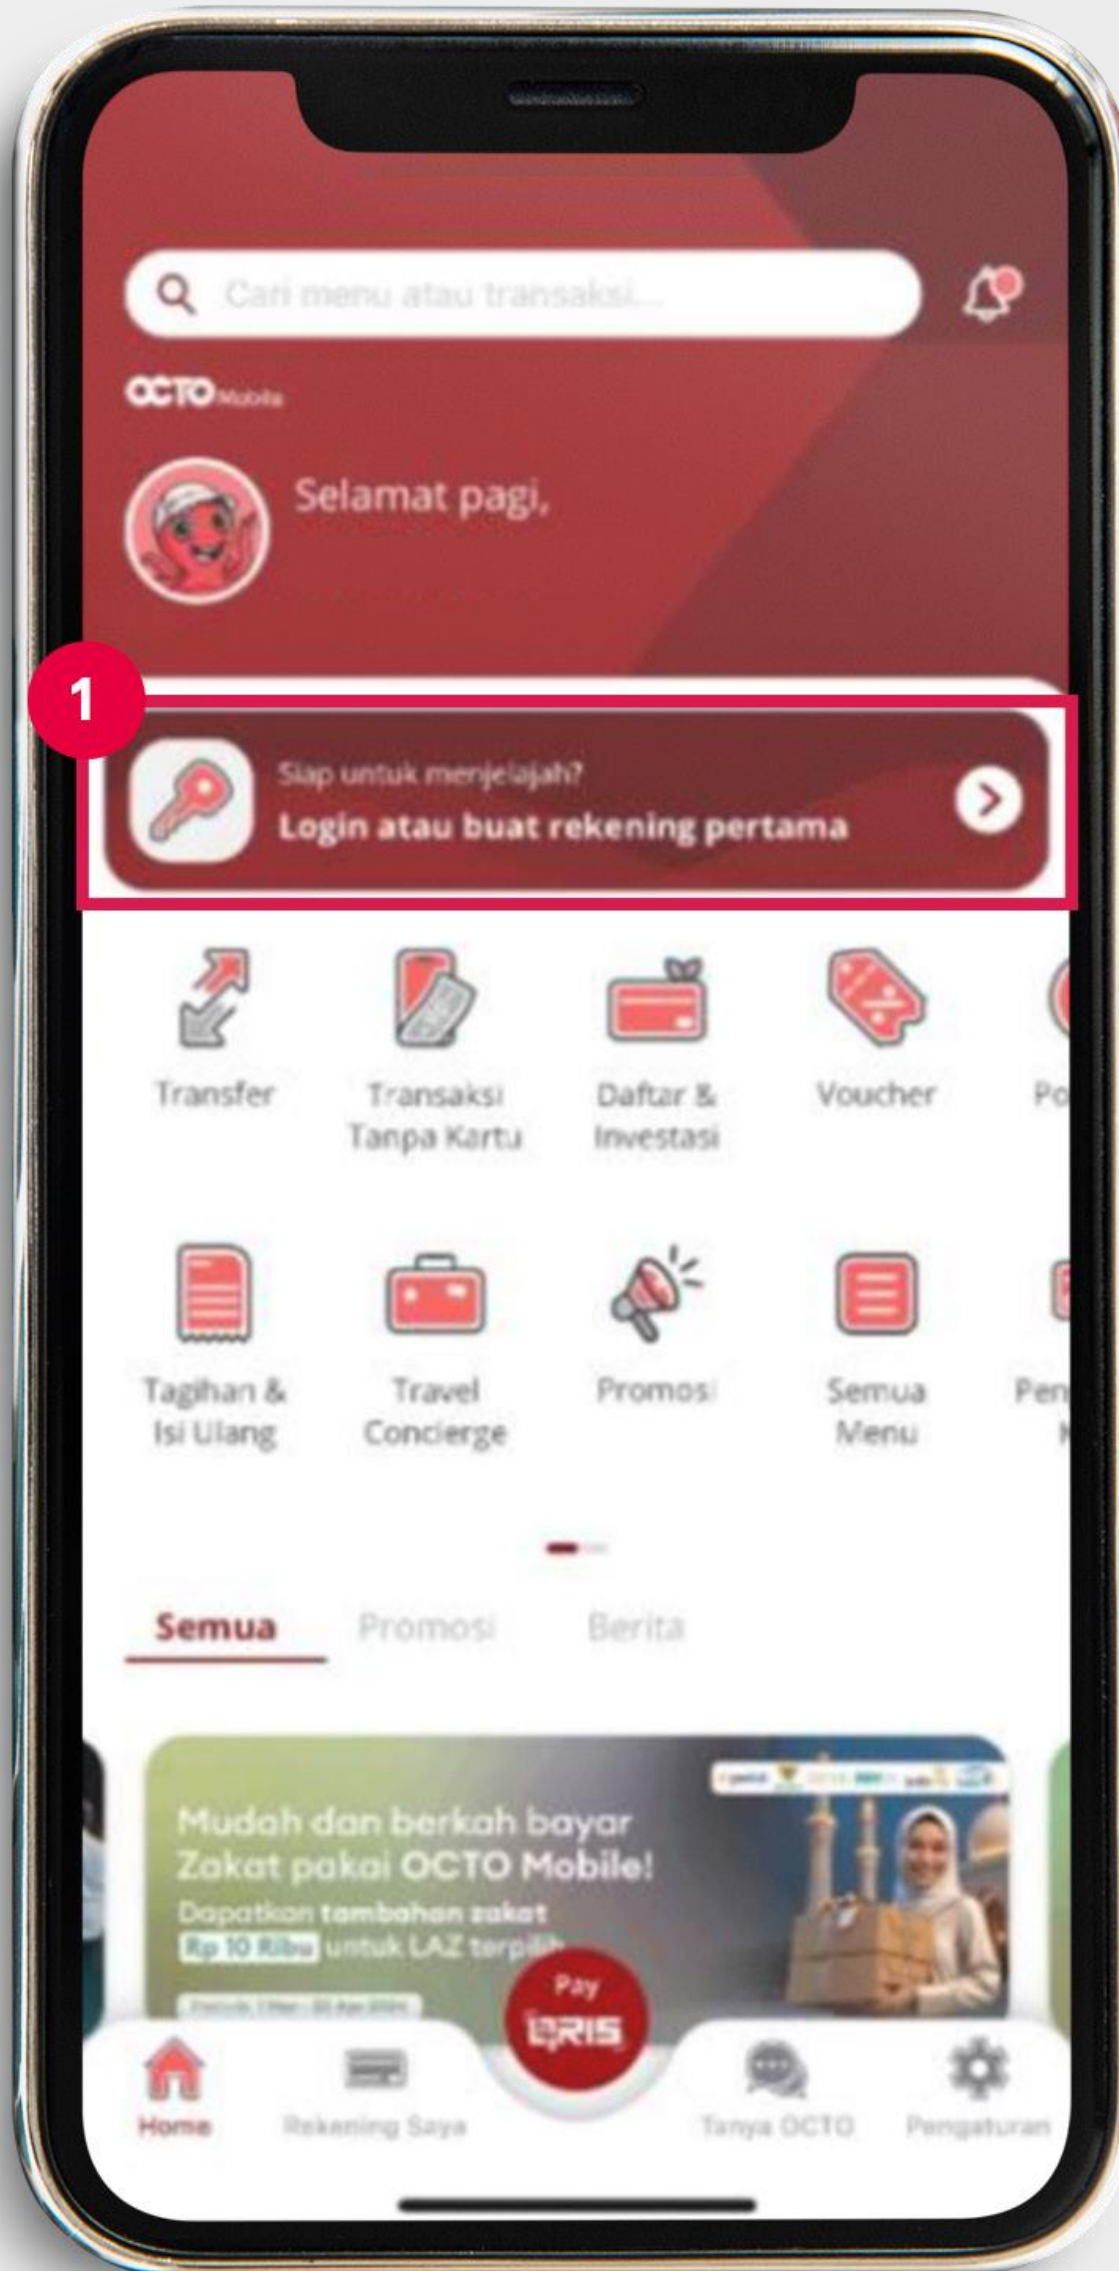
Cari menu atau transaksi...

OCTO Mobile

Selamat pagi,

1

Siap untuk menjelajah?
Login atau buat rekening pertama

Transfer
Transaksi Tanpa Kartu
Daftar & Investasi
Voucher
Po

Tagihan & Isi Ulang
Travel Concierge
Promosi
Semua Menu
Pen

Semua
Promosi
Berita

Mudah dan berkah bayar Zakat pakai OCTO Mobile!
Dapatkan tambahan zakat Rp 10 Ribu untuk LAZ terpilih
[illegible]

Pay QRIS

Home
Rekening Saya
Tanya OCTO
Pengaturan